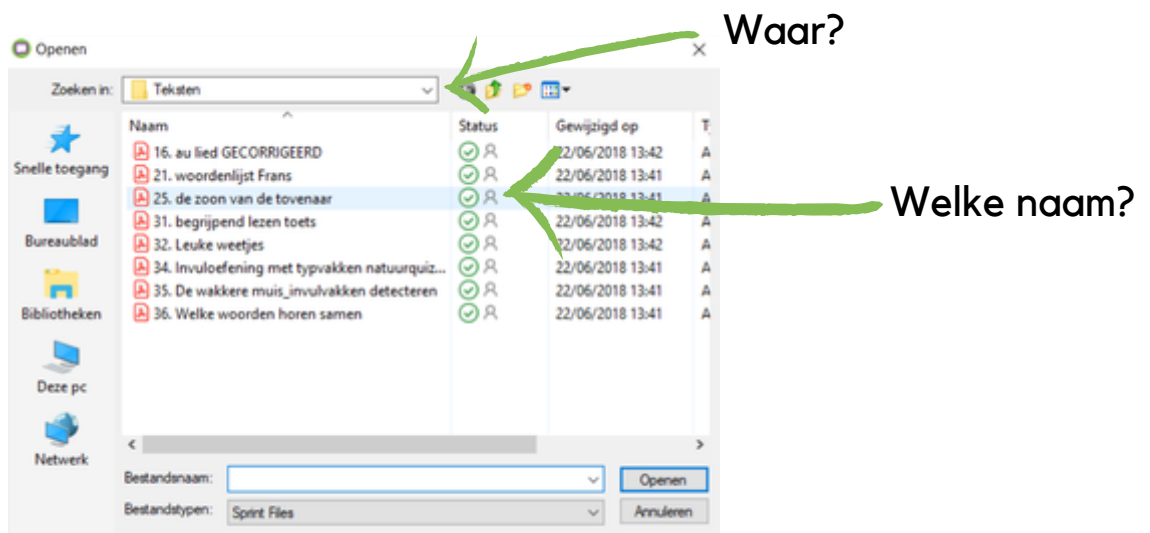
Openen

Waar?

Zoeken in: Teksten

Snelle toegang
Bureaublad
Bibliotheken
Deze pc
Netwerk

| Naam | Status | Gewijzigd op | T |
|---|---|---|---|
| 16. au lied GECORRIGEERD | | 22/06/2018 13:42 | A |
| 21. woordenlijst Frans | | 22/06/2018 13:41 | A |
| 25. de zoon van de tovenaar | | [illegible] | A |
| 31. begrijpend lezen toets | | 22/06/2018 13:42 | A |
| 32. Leuke weetjes | | 22/06/2018 13:42 | A |
| 34. Invuloefening met typvakken natuurquiz... | | 22/06/2018 13:41 | A |
| 35. De wakkere muis_invulvakken detecteren | | 22/06/2018 13:41 | A |
| 36. Welke woorden horen samen | | 22/06/2018 13:41 | A |

Welke naam?

Bestandsnaam:
Bestandstypen: Sprint Files

Openen
Annuleren